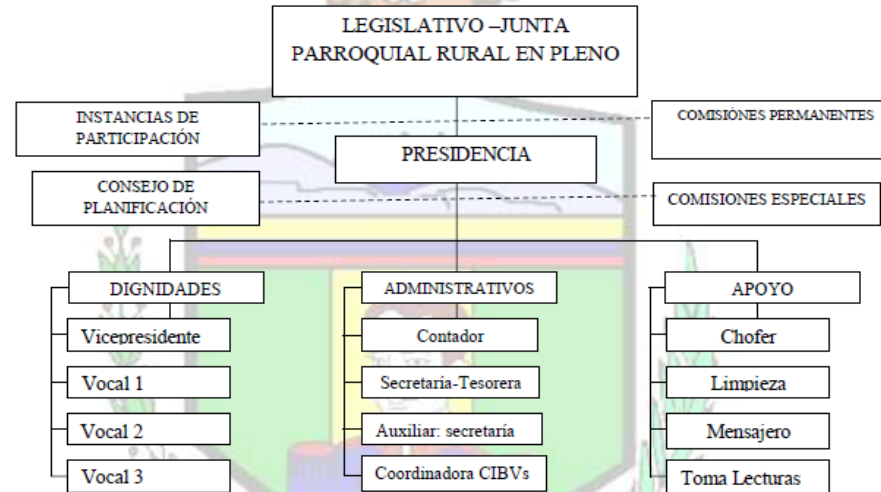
LEGISLATIVO –JUNTA PARROQUIAL RURAL EN PLENO

INSTANCIAS DE PARTICIPACIÓN

COMISIONES PERMANENTES

PRESIDENCIA

CONSEJO DE PLANIFICACIÓN

COMISIONES ESPECIALES

DIGNIDADES

Vicepresidente

Vocal 1

Vocal 2

Vocal 3

ADMINISTRATIVOS

Contador

Secretaría-Tesorera

Auxiliar: secretaría

Coordinadora CIBVs

APOYO

Chofer

Limpieza

Mensajero

Toma Lecturas